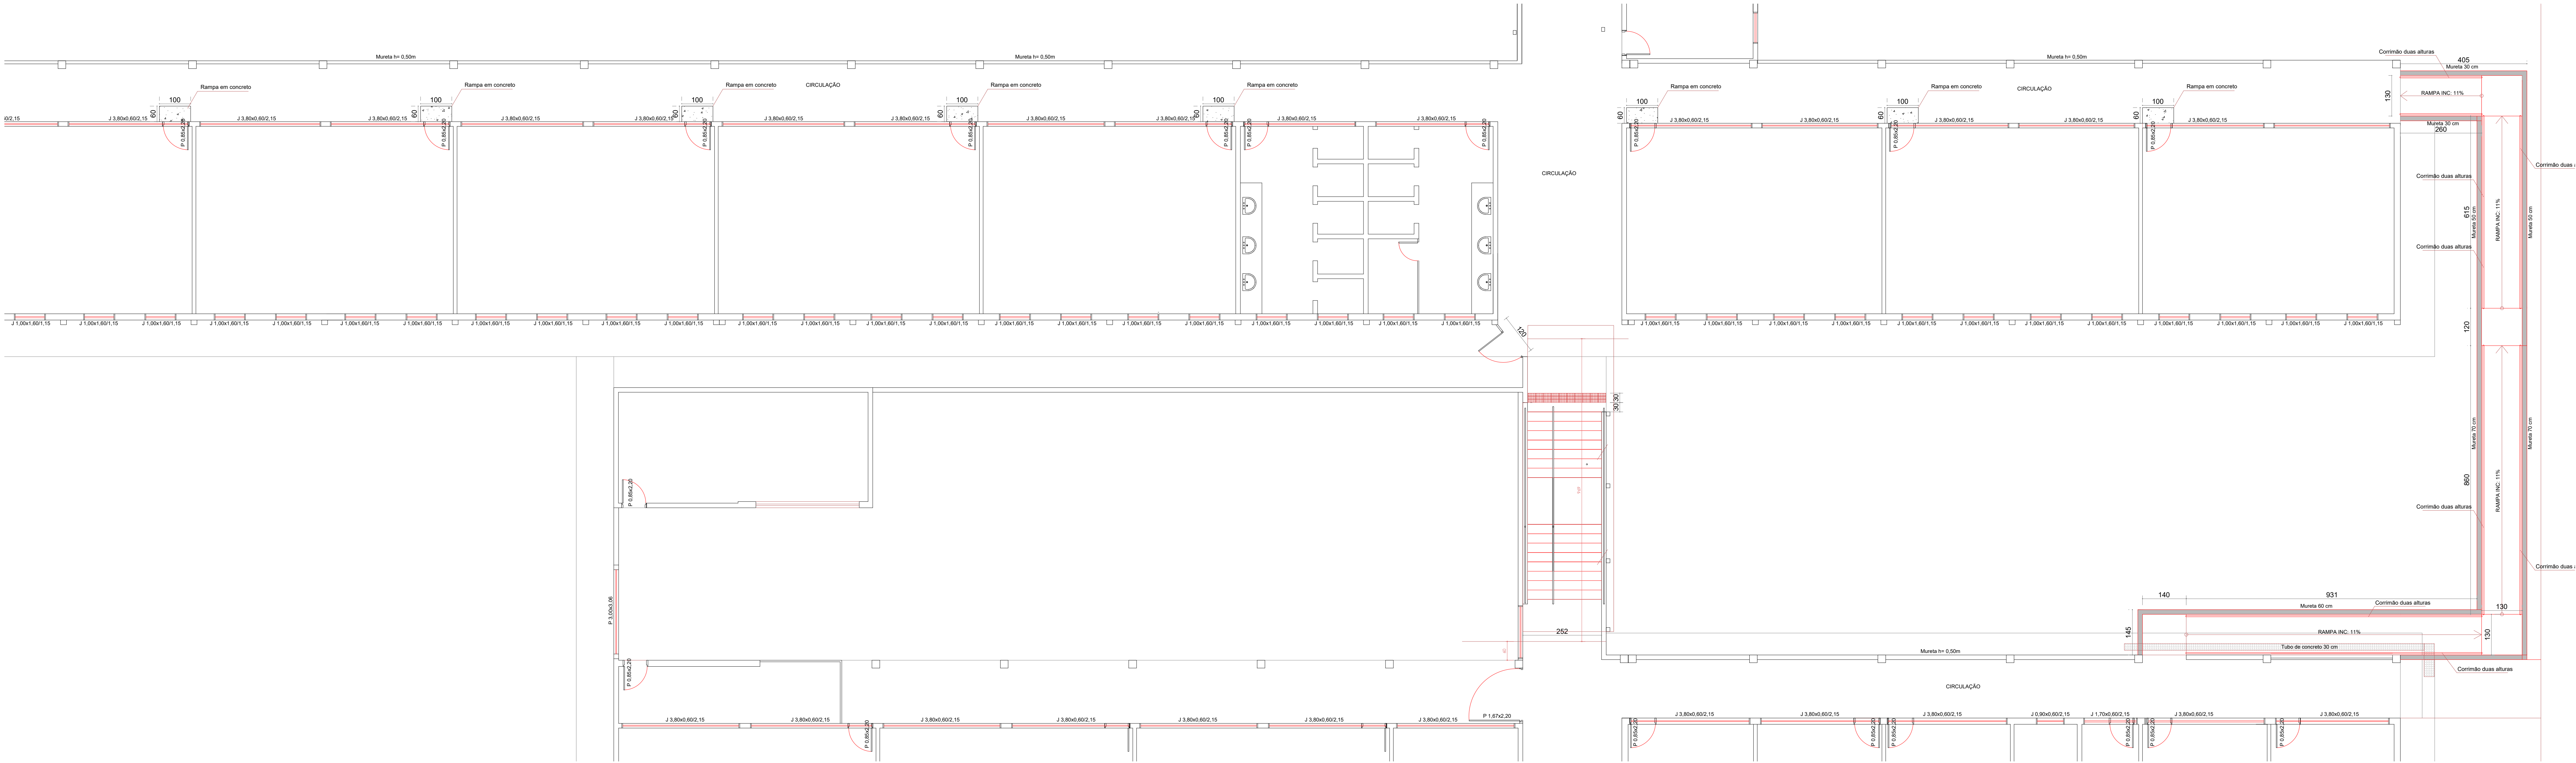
Mureta h= 0,50m
Mureta h= 0,50m
Mureta h= 0,50m
Corrimão duas alturas
405
Mureta 30 cm
Rampa em concreto
Rampa em concreto
Rampa em concreto
CIRCULAÇÃO
Rampa em concreto
Rampa em concreto
Rampa em concreto
Rampa em concreto
CIRCULAÇÃO
Rampa em concreto
100
100
100
100
100
100
100
100
60
60
60
60
60
60
60
60
130
RAMPA INC. 11%
Mureta 30 cm
260
J 3,80x0,60/2,15
J 3,80x0,60/2,15
J 3,80x0,60/2,15
J 3,80x0,60/2,15
J 3,80x0,60/2,15
J 3,80x0,60/2,15
J 3,80x0,60/2,15
J 3,80x0,60/2,15
J 3,80x0,60/2,15
J 3,80x0,60/2,15
J 3,80x0,60/2,15
J 3,80x0,60/2,15
J 3,80x0,60/2,15
J 3,80x0,60/2,15
J 3,80x0,60/2,15
J 3,80x0,60/2,15
P 0,85x2,20
CIRCULAÇÃO
Corrimão duas alturas
Corrimão duas alturas
Corrimão duas alturas
615
RAMPA INC. 11%
Mureta 50 cm
J 1,00x1,60/1,15
120
125
30
30
860
Corrimão duas alturas
RAMPA INC. 11%
Mureta 70 cm
Corrimão duas alturas
P 0,85x2,20
P 3,00x3,06
140
931
Mureta 60 cm
Corrimão duas alturas
130
252
145
RAMPA INC. 11%
130
Tubo de concreto 30 cm
Mureta h= 0,50m
Corrimão duas alturas
CIRCULAÇÃO
P 1,67x2,20
J 3,80x0,60/2,15
J 0,90x0,60/2,15
J 1,70x0,60/2,15